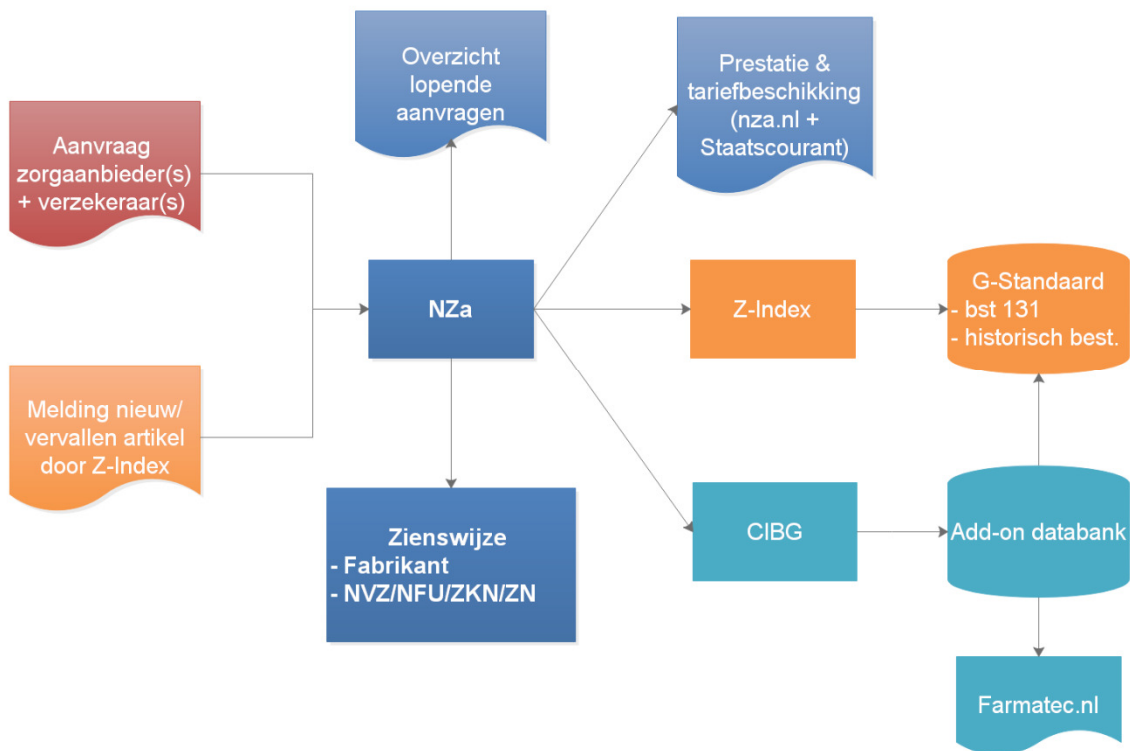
Aanvraag zorgaanbieder(s) + verzekeraar(s)

Melding nieuw/ vervallen artikel door Z-Index

Overzicht lopende aanvragen

NZa

Zienswijze
- Fabrikant
- NVZ/NFU/ZKN/ZN

Prestatie & tariefbeschikking (nza.nl + Staatscourant)

Z-Index

CIBG

G-Standaard
- bst 131
- historisch best.

Add-on databank

Farmatec.nl